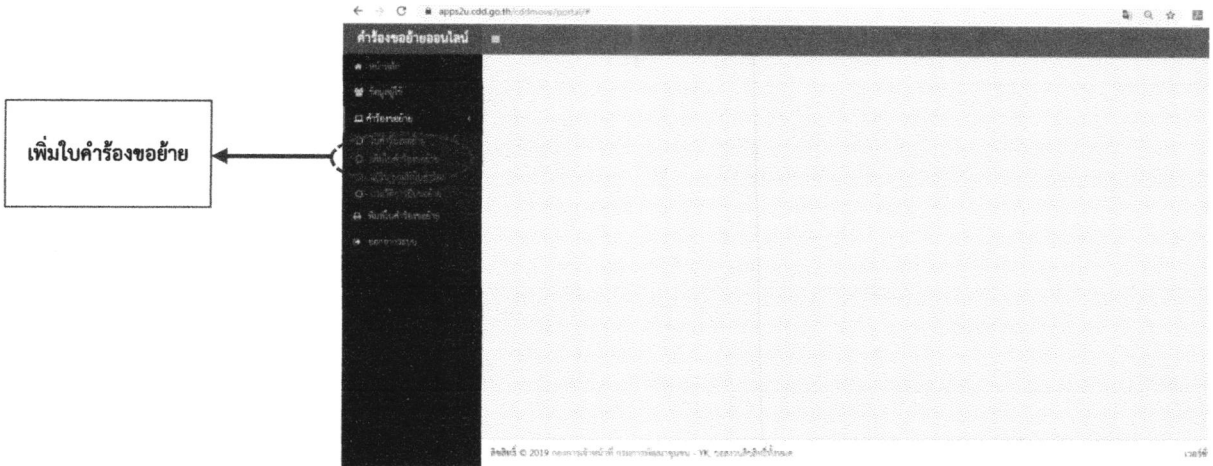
apps2u.cdd.go.th/cddmove/portal/#

คำร้องขออ้ายออนไลน์

หน้าหลัก

ข้อมูลผู้ใช้

คำร้องขอย้าย

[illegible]

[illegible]

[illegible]

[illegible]

พิมพ์ใบคำร้องขอย้าย

ออกจากระบบ

เพิ่มใบคำร้องขอย้าย

ลิขสิทธิ์ © 2019 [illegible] กรมการพัฒนาชุมชน - YK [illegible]

เวอร์ชั่น